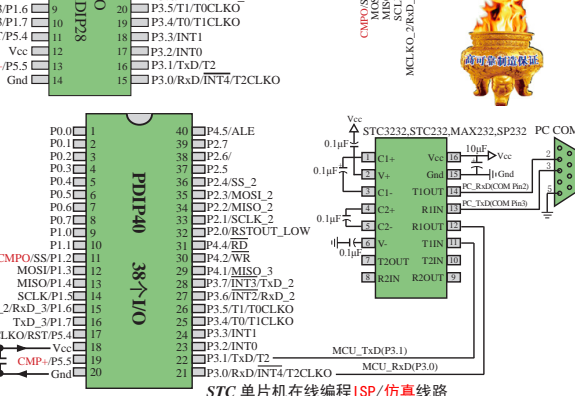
/P1.6 9 20 P3.5/T1/T0CLKO
P1.7 10 DIP28 19 P3.4/T0/T1CLKO
/P5.4 11 18 P3.3/INT1
Vcc 12 17 P3.2/INT0
/P5.5 13 16 P3.1/TxD/T2
Gnd 14 15 P3.0/RxD/$\overline{INT4}$/T2CLKO

CMPO/S
MOS
MIS
SCL
MCLKO_2/RxD_

高可靠制造保证

P0.0 1 40 P4.5/ALE
P0.1 2 39 P2.7
P0.2 3 38 P2.6/
P0.3 4 37 P2.5
P0.4 5 36 P2.4/SS_2
P0.5 6 35 P2.3/MOSI_2
P0.6 7 34 P2.2/MISO_2
P0.7 8 33 P2.1/SCLK_2
P1.0 9 32 P2.0/RSTOUT_LOW
P1.1 10 31 P4.4/$\overline{RD}$
CMPO/SS/P1.2 11 30 P4.2/$\overline{WR}$
MOSI/P1.3 12 29 P4.1/MISO_3
MISO/P1.4 13 28 P3.7/$\overline{INT3}$/TxD_2
SCLK/P1.5 14 27 P3.6/$\overline{INT2}$/RxD_2
_2/RxD_3/P1.6 15 26 P3.5/T1/T0CLKO
TxD_3/P1.7 16 25 P3.4/T0/T1CLKO
LKO/RST/P5.4 17 24 P3.3/INT1
Vcc 18 23 P3.2/INT0
CMP+/P5.5 19 22 P3.1/TxD/T2
Gnd 20 21 P3.0/RxD/$\overline{INT4}$/T2CLKO

PDIP40
38个I/O

Vcc
STC3232,STC232,MAX232,SP232
PC COM
0.1μF
1 C1+ Vcc 16
0.1μF 10μF Vcc
2 V+ Gnd 15
3 C1- T1OUT 14 PC_RxD(COM Pin2)
4 C2+ R1IN 13 PC_TxD(COM Pin3)
0.1μF
5 C2- R1OUT 12
6 V- T1IN 11
0.1μF
7 T2OUT T2IN 10
8 R2IN R2OUT 9
2
3
5

MCU_TxD(P3.1)
MCU_RxD(P3.0)

STC 单片机在线编程ISP/仿真线路